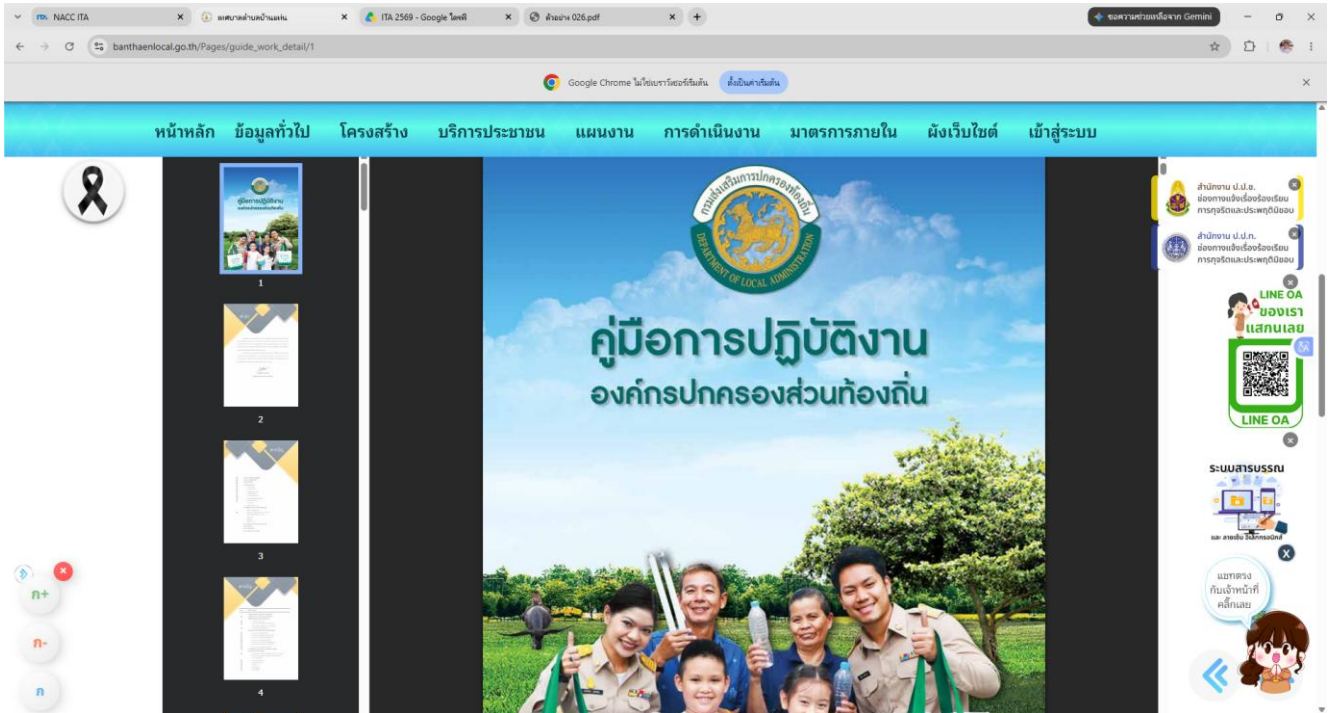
NACC ITA
เทศบาลตำบลบ้านแหน
ITA 2569 - Google ไดรฟ์
ตัวอย่าง 026.pdf
ขอความช่วยเหลือจาก Gemini
banthaenlocal.go.th/Pages/guide_work_detail/1
Google Chrome ไม่ใช่เบราว์เซอร์เริ่มต้น
ตั้งเป็นค่าเริ่มต้น

หน้าหลัก ข้อมูลทั่วไป โครงสร้าง บริการประชาชน แผนงาน การดำเนินงาน มาตรการภายใน ผังเว็บไซต์ เข้าสู่ระบบ

1
2
3
4

กรมส่งเสริมการปกครองท้องถิ่น
DEPARTMENT OF LOCAL ADMINISTRATION

คู่มือการปฏิบัติงาน
องค์กรปกครองส่วนท้องถิ่น

สำนักงาน ป.ป.ช.
ช่องทางแจ้งเรื่องร้องเรียน การทุจริตและประพฤติมิชอบ
สำนักงาน ป.ป.ท.
ช่องทางแจ้งเรื่องร้องเรียน การทุจริตและประพฤติมิชอบ
LINE OA
ของเรา
แสกนเลย
LINE OA
ระบบสารบรรณ
และ ลายเซ็น อิเล็กทรอนิกส์
แชทตรง กับเจ้าหน้าที่ คลิ๊กเลย
ก+
ก-
ก